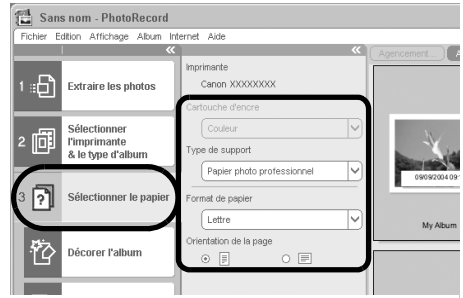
Sans nom - PhotoRecord

Fichier Edition Affichage Album Internet Aide

1 Extraire les photos

2 Sélectionner l'imprimante & le type d'album

3 Sélectionner le papier

Décorer l'album

Imprimante

Canon XXXXXXXX

Cartouche d'encre

Couleur

Type de support

Papier photo professionnel

Format de papier

Lettre

Orientation de la page

Agencement...

09/09/2004 09:

My Album